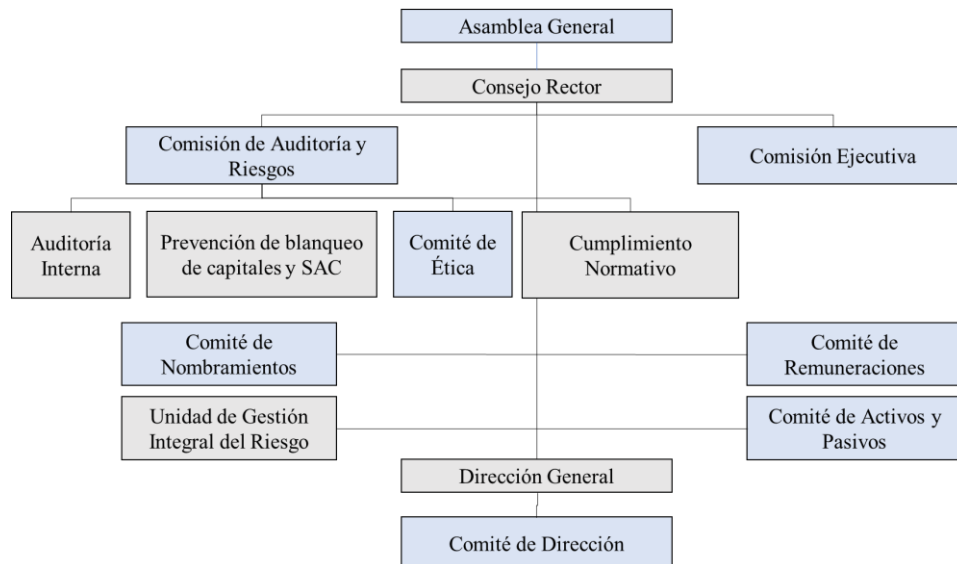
Asamblea General

Consejo Rector

Comisión de Auditoría y Riesgos

Comisión Ejecutiva

Auditoría Interna

Prevención de blanqueo de capitales y SAC

Comité de Ética

Cumplimiento Normativo

Comité de Nombramientos

Comité de Remuneraciones

Unidad de Gestión Integral del Riesgo

Comité de Activos y Pasivos

Dirección General

Comité de Dirección